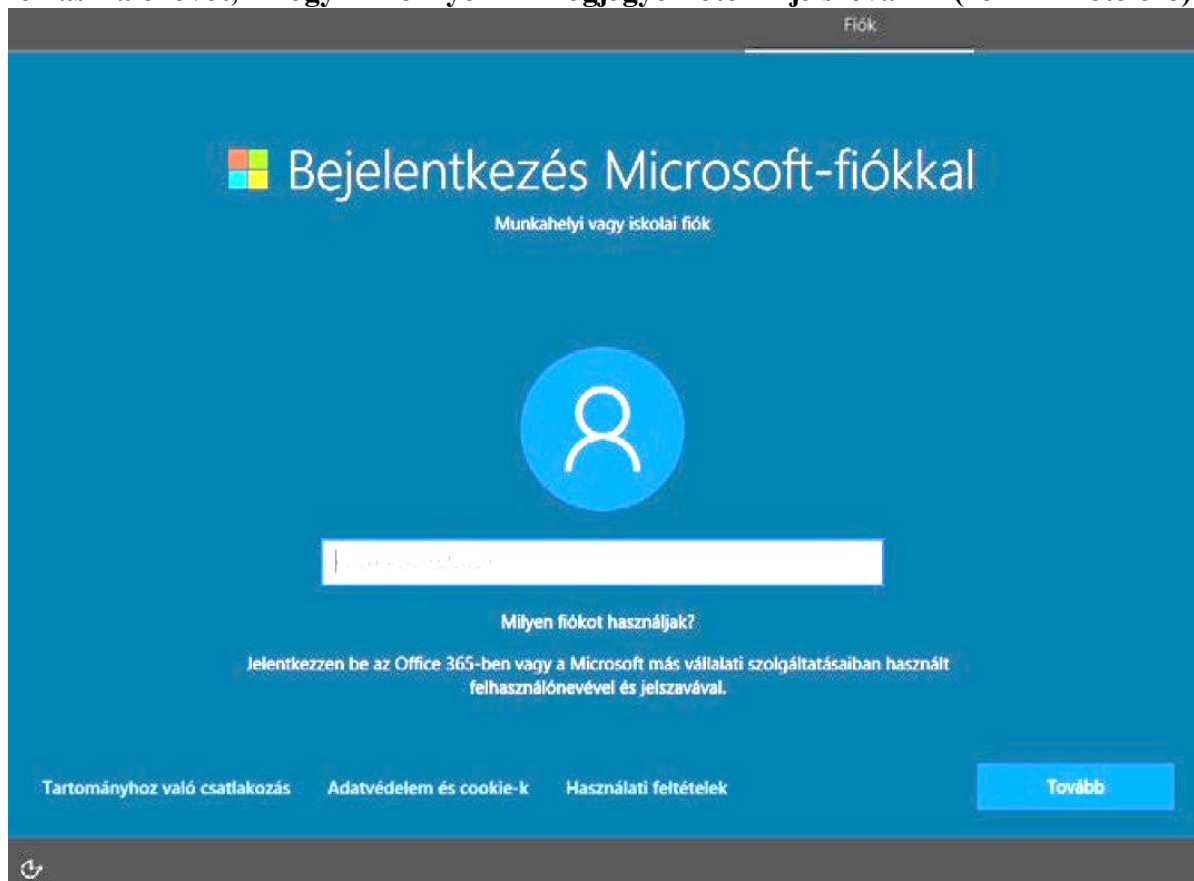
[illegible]

Fiók

Bejelentkezés Microsoft-fiókkal

Munkahelyi vagy iskolai fiók

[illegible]

Milyen fiókot használjak?

Jelentkezzen be az Office 365-ben vagy a Microsoft más vállalati szolgáltatásaiban használt felhasználónevével és jelszavával.

Tartományhoz való csatlakozás Adatvédelem és cookie-k Használati feltételek

Tovább